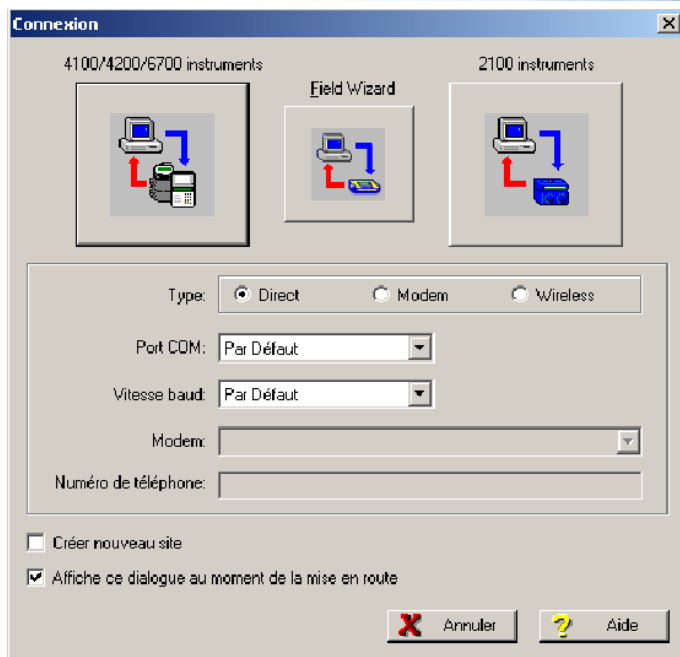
Connexion

4100/4200/6700 instruments

Field Wizard

2100 instruments

Type: Direct Modem Wireless

Port COM: Par Défaut

Vitesse baud: Par Défaut

Modem:

Numéro de téléphone:

Créer nouveau site

Affiche ce dialogue au moment de la mise en route

Annuler

Aide